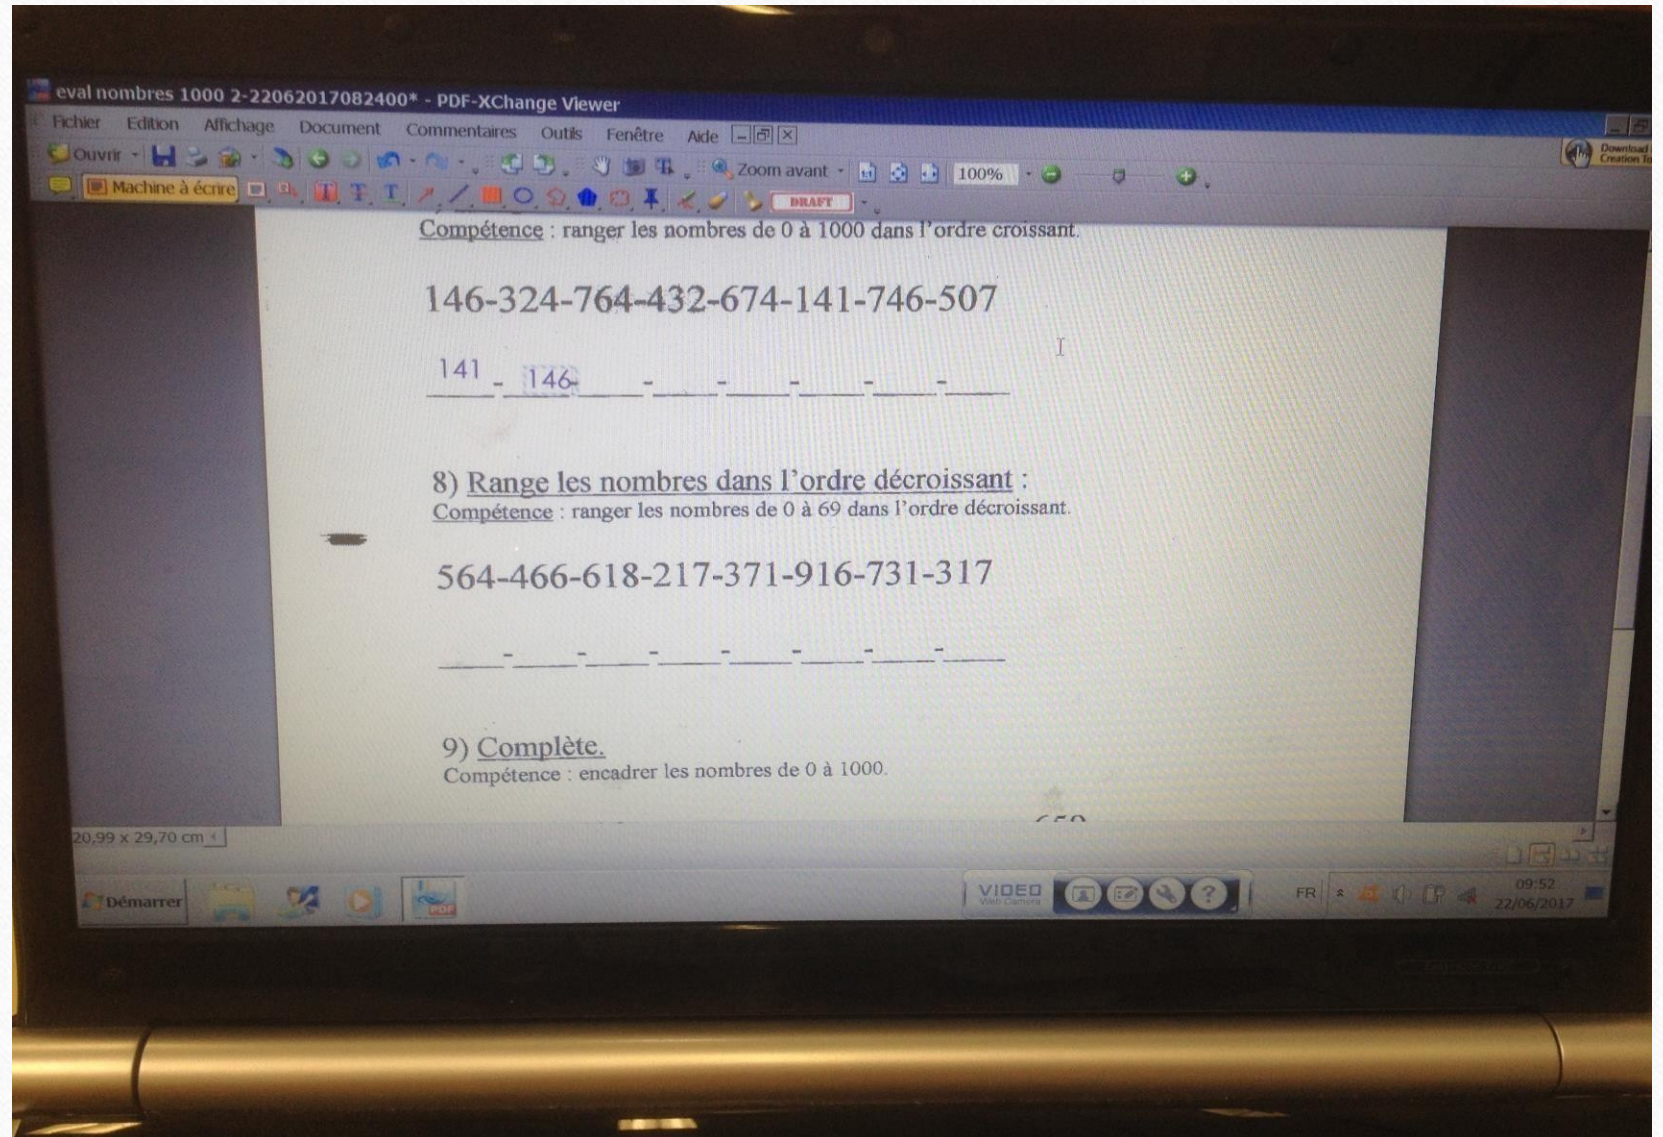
eval nombres 1000 2-22062017082400* - PDF-XChange Viewer

Fichier Edition Affichage Document Commentaires Outils Fenêtre Aide

Ouvrir Zoom avant 100%

Machine à écrire DRAFT

Download Creation To

Compétence : ranger les nombres de 0 à 1000 dans l'ordre croissant.

146-324-764-432-674-141-746-507

141 - 146 -____-____-____-____-____-____

8) Range les nombres dans l'ordre décroissant :
Compétence : ranger les nombres de 0 à 69 dans l'ordre décroissant.

564-466-618-217-371-916-731-317

____-____-____-____-____-____-____-____

9) Complète.
Compétence : encadrer les nombres de 0 à 1000.

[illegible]

20,99 x 29,70 cm

Démarrer

VIDEO Web Camera

FR

09:52
22/06/2017